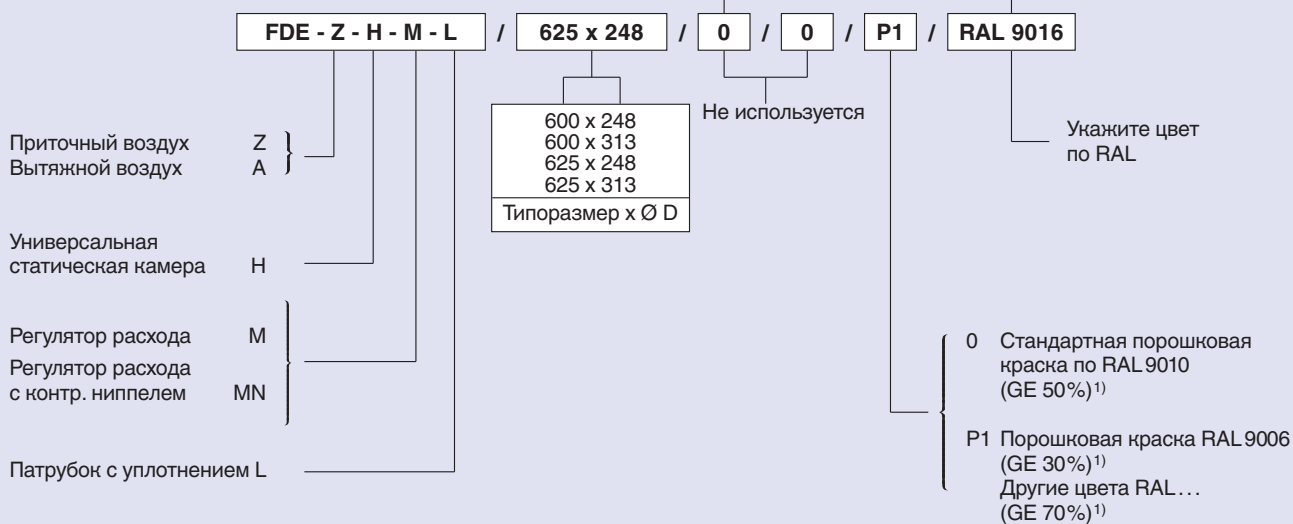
FDE - Z - H - M - L / 625 x 248 / 0 / 0 / P1 / RAL 9016

600 x 248
600 x 313
625 x 248
625 x 313
Типоразмер x Ø D

Не используется

Укажите цвет по RAL

Приточный воздух Z
Вытяжной воздух A

Универсальная статическая камера H

Регулятор расхода M
Регулятор расхода с контр. ниппелем MN

Патрубок с уплотнением L

0 Стандартная порошковая краска по RAL 9010 (GE 50%)$^{1)}$

P1 Порошковая краска RAL 9006 (GE 30%)$^{1)}$
Другие цвета RAL… (GE 70%)$^{1)}$